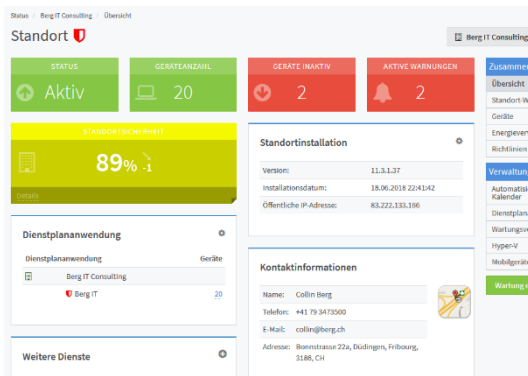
Status / Berg IT Consulting / Übersicht

Standort

Berg IT Consultin

STATUS
Aktiv

GERÄTEANZAHL
20

GERÄTE INAKTIV
2

AKTIVE WARNUNGEN
2

STANDORTSICHERHEIT
89% -1

Details

Standortinstallation

| Version: | 11.3.1.37 |
|---|---|
| Installationsdatum: | 18.06.2018 22:41:42 |
| Öffentliche IP-Adresse: | 83.222.133.166 |

Dienstplananwendung

| Dienstplananwendung | Geräte |
|---|---|
| Berg IT Consulting | |
| Berg IT | 20 |

Kontaktinformationen

| Name: | Collin Berg |
|---|---|
| Telefon: | +41 79 3473560 |
| E-Mail: | collin@berg.ch |
| Adresse: | Boenstrasse 22a, Düdingen, Fribourg, 3186, CH |

Weitere Dienste

Zusamme
Übersicht
Standort-W
Geräte
Energiever
Richtlinien

Verwaltun
Automatisk Kalender
Dienstplan
Wartungsv
Hyper-V
Mobilgerät

Wartung